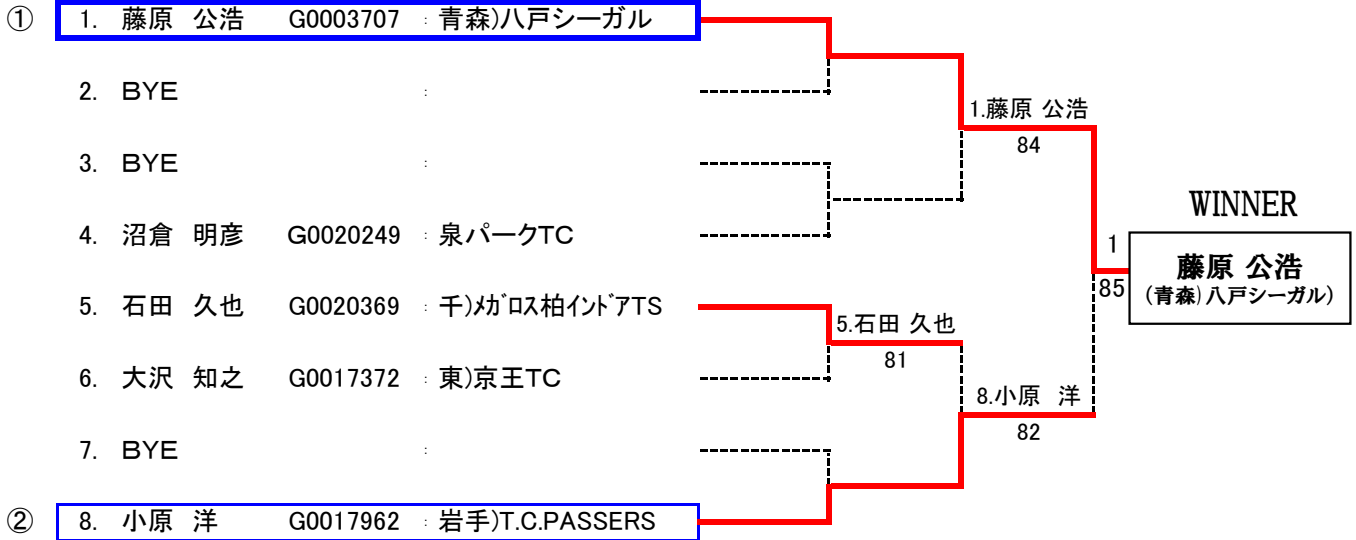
① 1. 藤原 公浩 G0003707 : 青森)八戸シーガル

2. BYE :

3. BYE :

4. 沼倉 明彦 G0020249 : 泉パークTC

5. 石田 久也 G0020369 : 千)ﾒｶﾞﾛｽ柏ｲﾝﾄﾞｱTS

6. 大沢 知之 G0017372 : 東)京王TC

7. BYE :

② 8. 小原 洋 G0017962 : 岩手)T.C.PASSERS

1.藤原 公浩
84

5.石田 久也
81

8.小原 洋
82

1
85

WINNER

藤原 公浩
(青森)八戸シーガル)